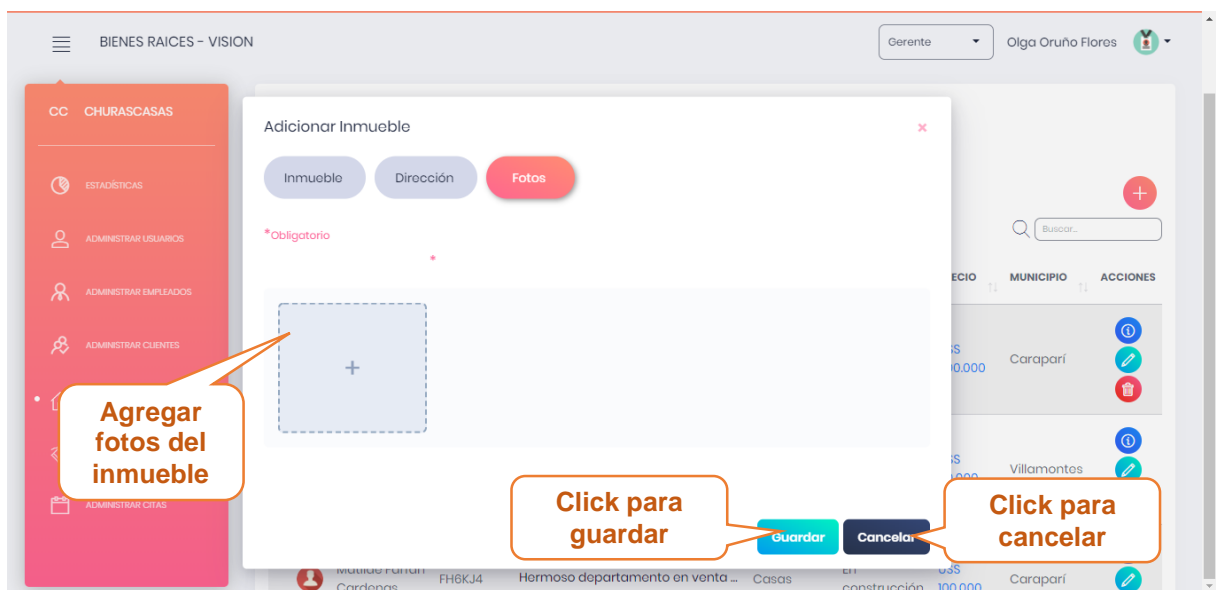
BIENES RAICES - VISION

Gerente

Olga Oruño Floros

CC CHURASCASAS

ESTADÍSTICAS

ADMINISTRAR USUARIOS

ADMINISTRAR EMPLEADOS

ADMINISTRAR CLIENTES

ADMINISTRAR CITAS

Adicionar Inmueble

×

Inmueble

Dirección

Fotos

*Obligatorio

*

+

Agregar fotos del inmueble

Click para guardar

Guardar

Cancelar

Click para cancelar

Buscar...

ECIO

MUNICIPIO

ACCIONES

$S
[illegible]0.000

Carapari

$S
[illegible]

Villamontes

Matilde Farfan Cardenas

FH6KJ4

Hermoso departamento en venta ...

Casas

En construcción

$S
100.000

Caraparí